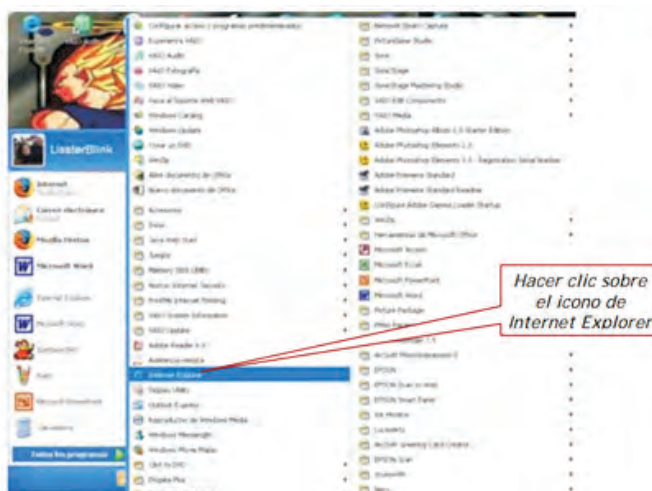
Configurar acceso y programas predeterminados
Experiencia VAIO
VAIO Audio
VAIO Fotografía
VAIO Video
Paso al Soporte Web VAIO
Windows Catalog
Windows Update
Crear un DVD
WinZip
Abrir documento de Office
Nuevo documento de Office
Accesorios
Juegos
Sony Web Start
Targets
Memory Stick (MB)
Norton Internet Security
Intel Internet Sharing
VAIO System Information
VAIO Update
Adobe Reader 9.0
Asistencia remota
Internet Explorer
Outlook Express
Reproductor de Windows Media
Windows Messenger
Windows Movie Maker
Click to DVD

Network Smart Capture
PictureGear Studio
Sony
SonicStage
SonicStage Mastering Studio
VAIO Edit Components
VAIO Media
Adobe Photoshop Album 2.0 Starter Edition
Adobe Photoshop Elements 2.0
Adobe Photoshop Elements 3.0 - Registration Serial Number
Adobe Premiere Standard
Adobe Premiere Standard Readme
Configurar Adobe Gamma Loader Startup
WinZip
Herramientas de Microsoft Office
Microsoft Access
Microsoft Excel
Microsoft PowerPoint
Microsoft Word
Picture Package
ArcSoft PhotoImpression 5
EPSON
EPSON Scan
EPSON Smart Panel
Windows
ArcSoft

LissterBlink
Internet
Correo electrónico
Mozilla Firefox
Microsoft Word
Internet Explorer
Microsoft Word
Todos los programas

Hacer clic sobre el icono de Internet Explorer